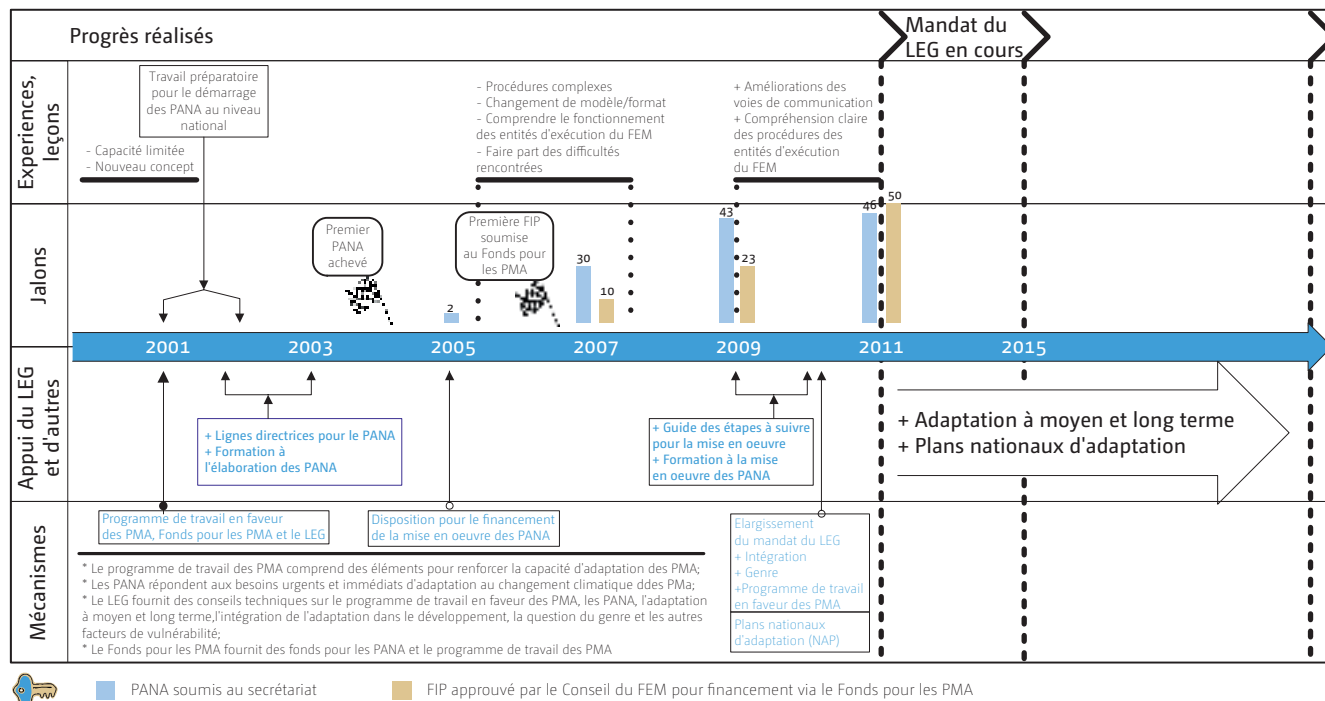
Progrès réalisés

Mandat du LEG en cours

Experiences, leçons

- Capacité limitée
- Nouveau concept

Travail préparatoire pour le démarrage des PANA au niveau national

- Procédures complexes
- Changement de modèle/format
- Comprendre le fonctionnement des entités d'exécution du FEM
- Faire part des difficultés rencontrées

+ Améliorations des voies de communication
+ Compréhension claire des procédures des entités d'exécution du FEM

Jalons

Premier PANA achevé

Première FIP soumise au Fonds pour les PMA

2

30

10

43

23

46

50

2001 2003 2005 2007 2009 2011 2015

Appui du LEG et d'autres

+ Lignes directrices pour le PANA
+ Formation à l'élaboration des PANA

+ Guide des étapes à suivre pour la mise en oeuvre
+ Formation à la mise en oeuvre des PANA

+ Adaptation à moyen et long terme
+ Plans nationaux d'adaptation

Mécanismes

Programme de travail en faveur des PMA, Fonds pour les PMA et le LEG

Disposition pour le financement de la mise en oeuvre des PANA

Elargissement du mandat du LEG
+ Intégration
+ Genre
+Programme de travail en faveur des PMA

Plans nationaux d'adaptation (NAP)

* Le programme de travail des PMA comprend des éléments pour renforcer la capacité d'adaptation des PMA;
* Les PANA répondent aux besoins urgents et immédiats d'adaptation au changement climatique ddes PMa;
* Le LEG fournit des conseils techniques sur le programme de travail en faveur des PMA, les PANA, l'adaptation à moyen et long terme,l'intégration de l'adaptation dans le développement, la question du genre et les autres facteurs de vulnérabilité;
* Le Fonds pour les PMA fournit des fonds pour les PANA et le programme de travail des PMA

PANA soumis au secrétariat

FIP approuvé par le Conseil du FEM pour financement via le Fonds pour les PMA